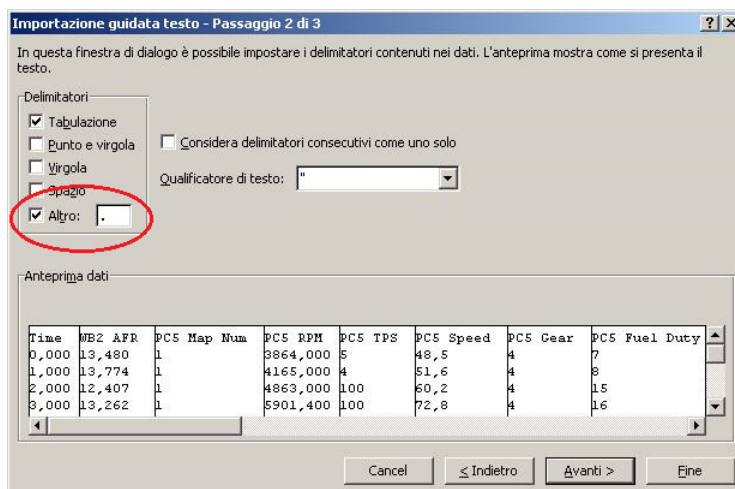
Importazione guidata testo - Passaggio 2 di 3

? X

In questa finestra di dialogo è possibile impostare i delimitatori contenuti nei dati. L'anteprima mostra come si presenta il testo.

Delimitatori

Tabulazione

Punto e virgola

Virgola

Spazio

Altro: .

Considera delimitatori consecutivi come uno solo

Qualificatore di testo: "

Anteprima dati

| Time | WB2 AFR | PC5 Map Num | PC5 RPM | PC5 TPS | PC5 Speed | PC5 Gear | PC5 Fuel Duty |
|---|---|---|---|---|---|---|---|
| 0,000 | 13,480 | 1 | 3864,000 | 5 | 48,5 | 4 | 7 |
| 1,000 | 13,774 | 1 | 4165,000 | 4 | 51,6 | 4 | 8 |
| 2,000 | 12,407 | 1 | 4863,000 | 100 | 60,2 | 4 | 15 |
| 3,000 | 13,262 | 1 | 5901,400 | 100 | 72,8 | 4 | 16 |

Annulla

< Indietro

Avanti >

Fine